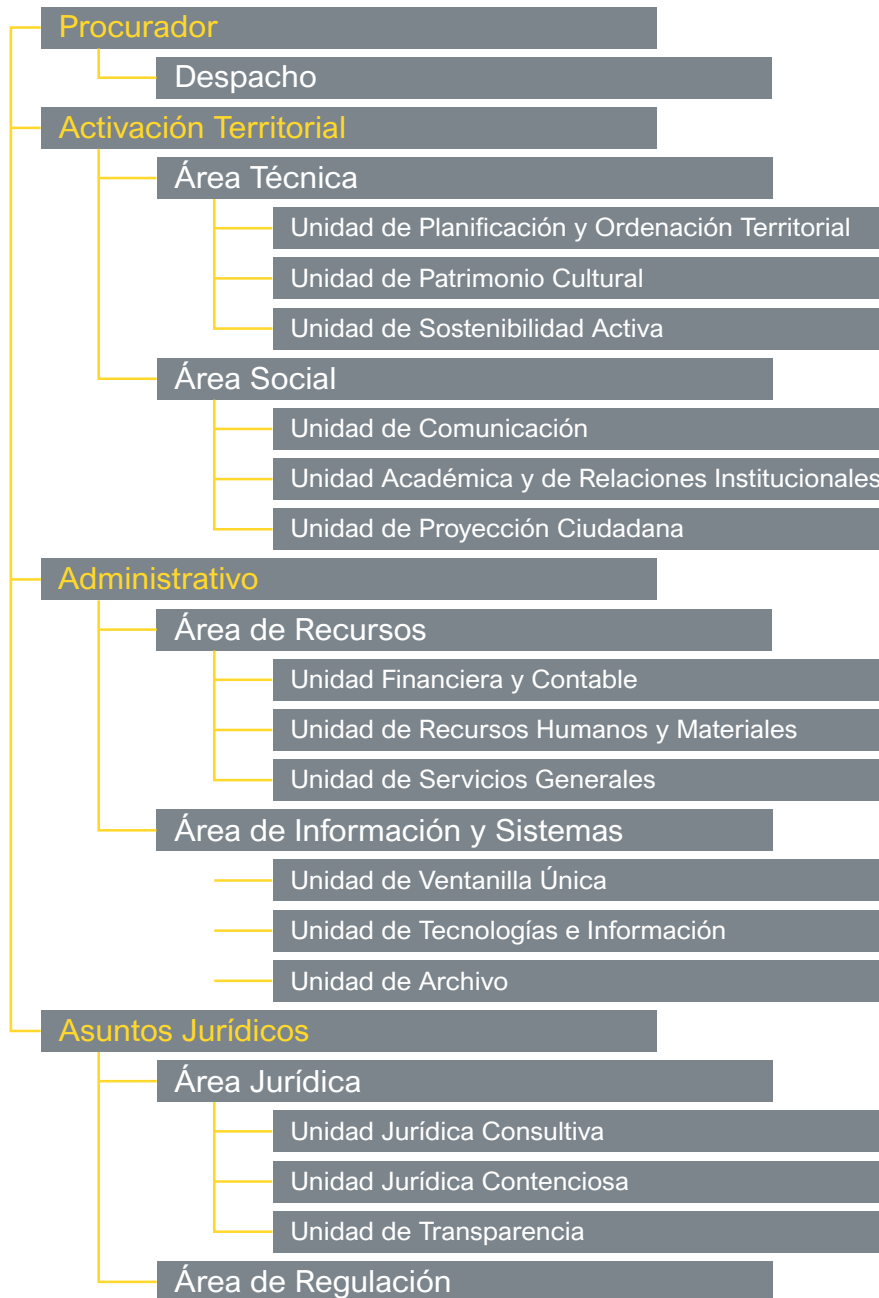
Procurador

Despacho

Activación Territorial

Área Técnica

Unidad de Planificación y Ordenación Territorial

Unidad de Patrimonio Cultural

Unidad de Sostenibilidad Activa

Área Social

Unidad de Comunicación

Unidad Académica y de Relaciones Institucionales

Unidad de Proyección Ciudadana

Administrativo

Área de Recursos

Unidad Financiera y Contable

Unidad de Recursos Humanos y Materiales

Unidad de Servicios Generales

Área de Información y Sistemas

Unidad de Ventanilla Única

Unidad de Tecnologías e Información

Unidad de Archivo

Asuntos Jurídicos

Área Jurídica

Unidad Jurídica Consultiva

Unidad Jurídica Contenciosa

Unidad de Transparencia

Área de Regulación